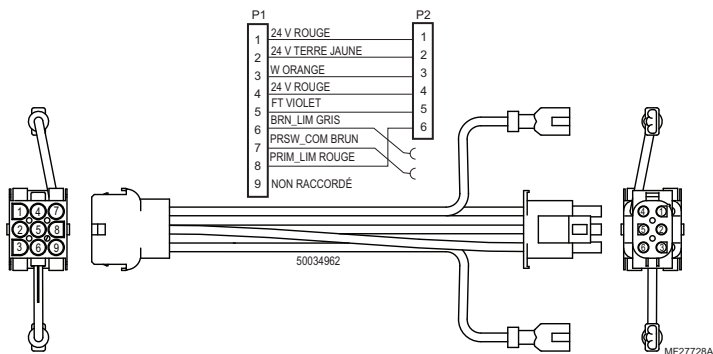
P1

P2

1 24 V ROUGE 1

2 24 V TERRE JAUNE 2

3 W ORANGE 3

4 24 V ROUGE 4

5 FT VIOLET 5

6 BRN_LIM GRIS 6

7 PRSW_COM BRUN

8 PRIM_LIM ROUGE

9 NON RACCORDÉ

1 4 7
2 5 8
3 6 9

50034962

4 1
5 2
6 3

MF27728A